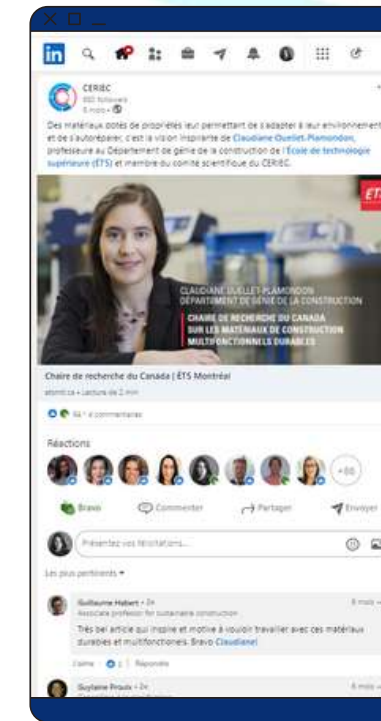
CERIEC
880 followers
5 mois •

Des matériaux dotés de propriétés leur permettant de s'adapter à leur environnement et de s'autoréparer, c'est la vision inspirante de Claudiane Ouellet-Plamondon, professeure au Département de génie de la construction de l'École de technologie supérieure (ÉTS) et membre du comité scientifique du CERIEC.

ÉTS

CLAUDIANE OUELLET-PLAMONDON
DÉPARTEMENT DE GÉNIE DE LA CONSTRUCTION

CHAIRE DE RECHERCHE DU CANADA SUR LES MATÉRIAUX DE CONSTRUCTION MULTIFONCTIONNELS DURABLES

Chaire de recherche du Canada | ÉTS Montréal
etsmtl.ca • Lecture de 2 min

64 • 4 commentaires

Réactions

+66

Bravo Commenter Partager Envoyer

Présentez vos félicitations...

Les plus pertinents

Guillaume Habert • 2e
Associate professor for sustainable construction
5 mois
Très bel article qui inspire et motive à vouloir travailler avec ces matériaux durables et multifonctionnels. Bravo Claudiane!

J'aime • 1 | Répondre

Guylaine Proulx • 2e
5 mois